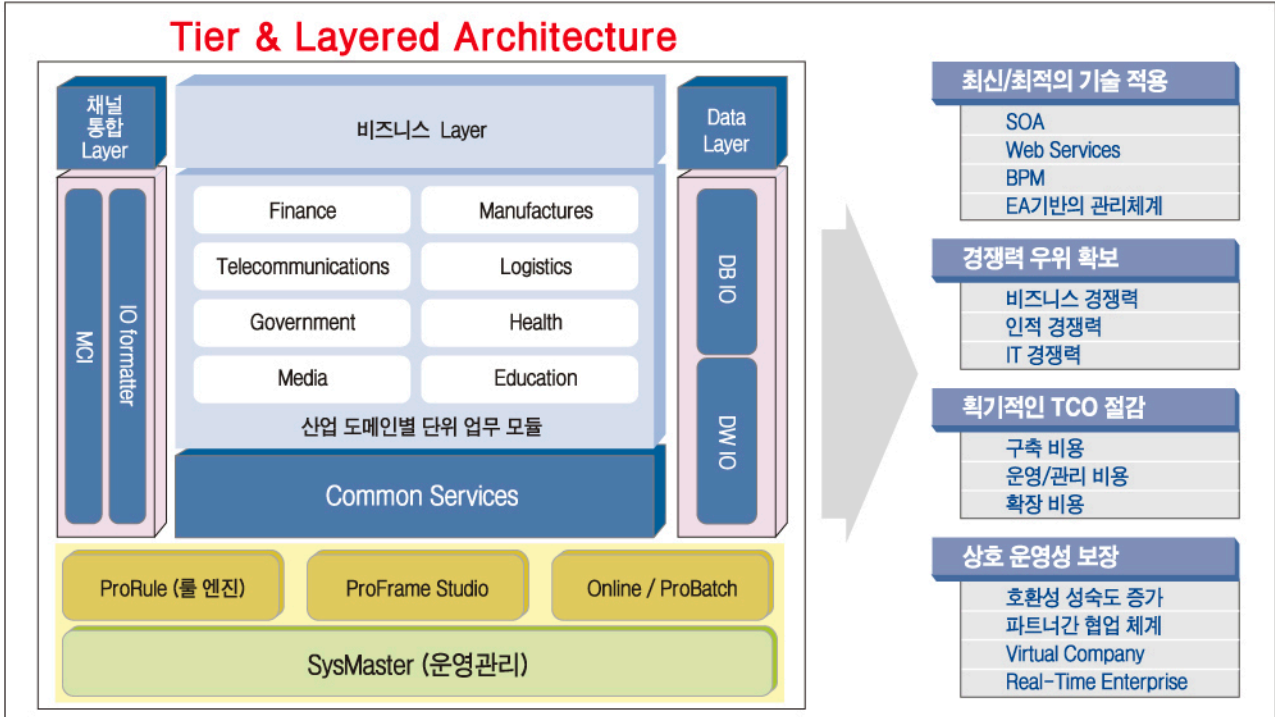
Tier & Layered Architecture

채널 통합 Layer

비즈니스 Layer

Data Layer

MCI

IO formatter

| Finance | Manufactures |
|---|---|
| Telecommunications | Logistics |
| Government | Health |
| Media | Education |

산업 도메인별 단위 업무 모듈

DB IO

DW IO

Common Services

ProRule (룰 엔진)

ProFrame Studio

Online / ProBatch

SysMaster (운영관리)

최신/최적의 기술 적용

SOA
Web Services
BPM
EA기반의 관리체계

경쟁력 우위 확보

비즈니스 경쟁력
인적 경쟁력
IT 경쟁력

획기적인 TCO 절감

구축 비용
운영/관리 비용
확장 비용

상호 운영성 보장

호환성 성숙도 증가
파트너간 협업 체계
Virtual Company
Real-Time Enterprise